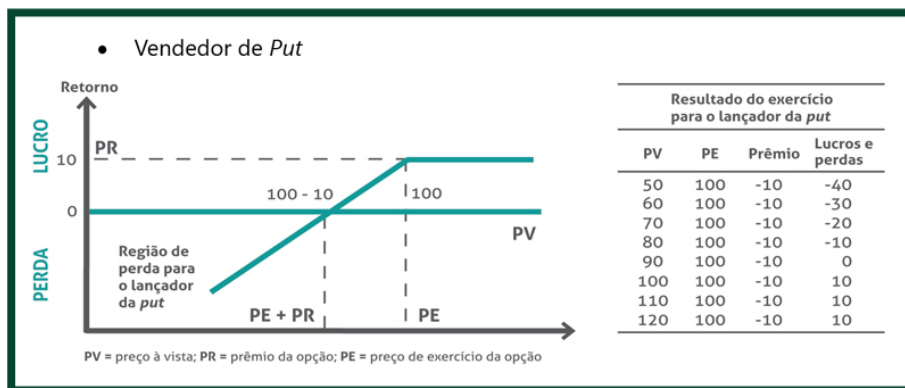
• Vendedor de *Put*

Retorno

LUCRO

PERDA

PR

10

0

100 - 10

100

PV

Região de perda para o lançador da *put*

PE + PR

PE

PV = preço à vista; PR = prêmio da opção; PE = preço de exercício da opção

Resultado do exercício para o lançador da *put*

| PV | PE | Prêmio | Lucros e perdas |
|---|---|---|---|
| 50 | 100 | -10 | -40 |
| 60 | 100 | -10 | -30 |
| 70 | 100 | -10 | -20 |
| 80 | 100 | -10 | -10 |
| 90 | 100 | -10 | 0 |
| 100 | 100 | -10 | 10 |
| 110 | 100 | -10 | 10 |
| 120 | 100 | -10 | 10 |